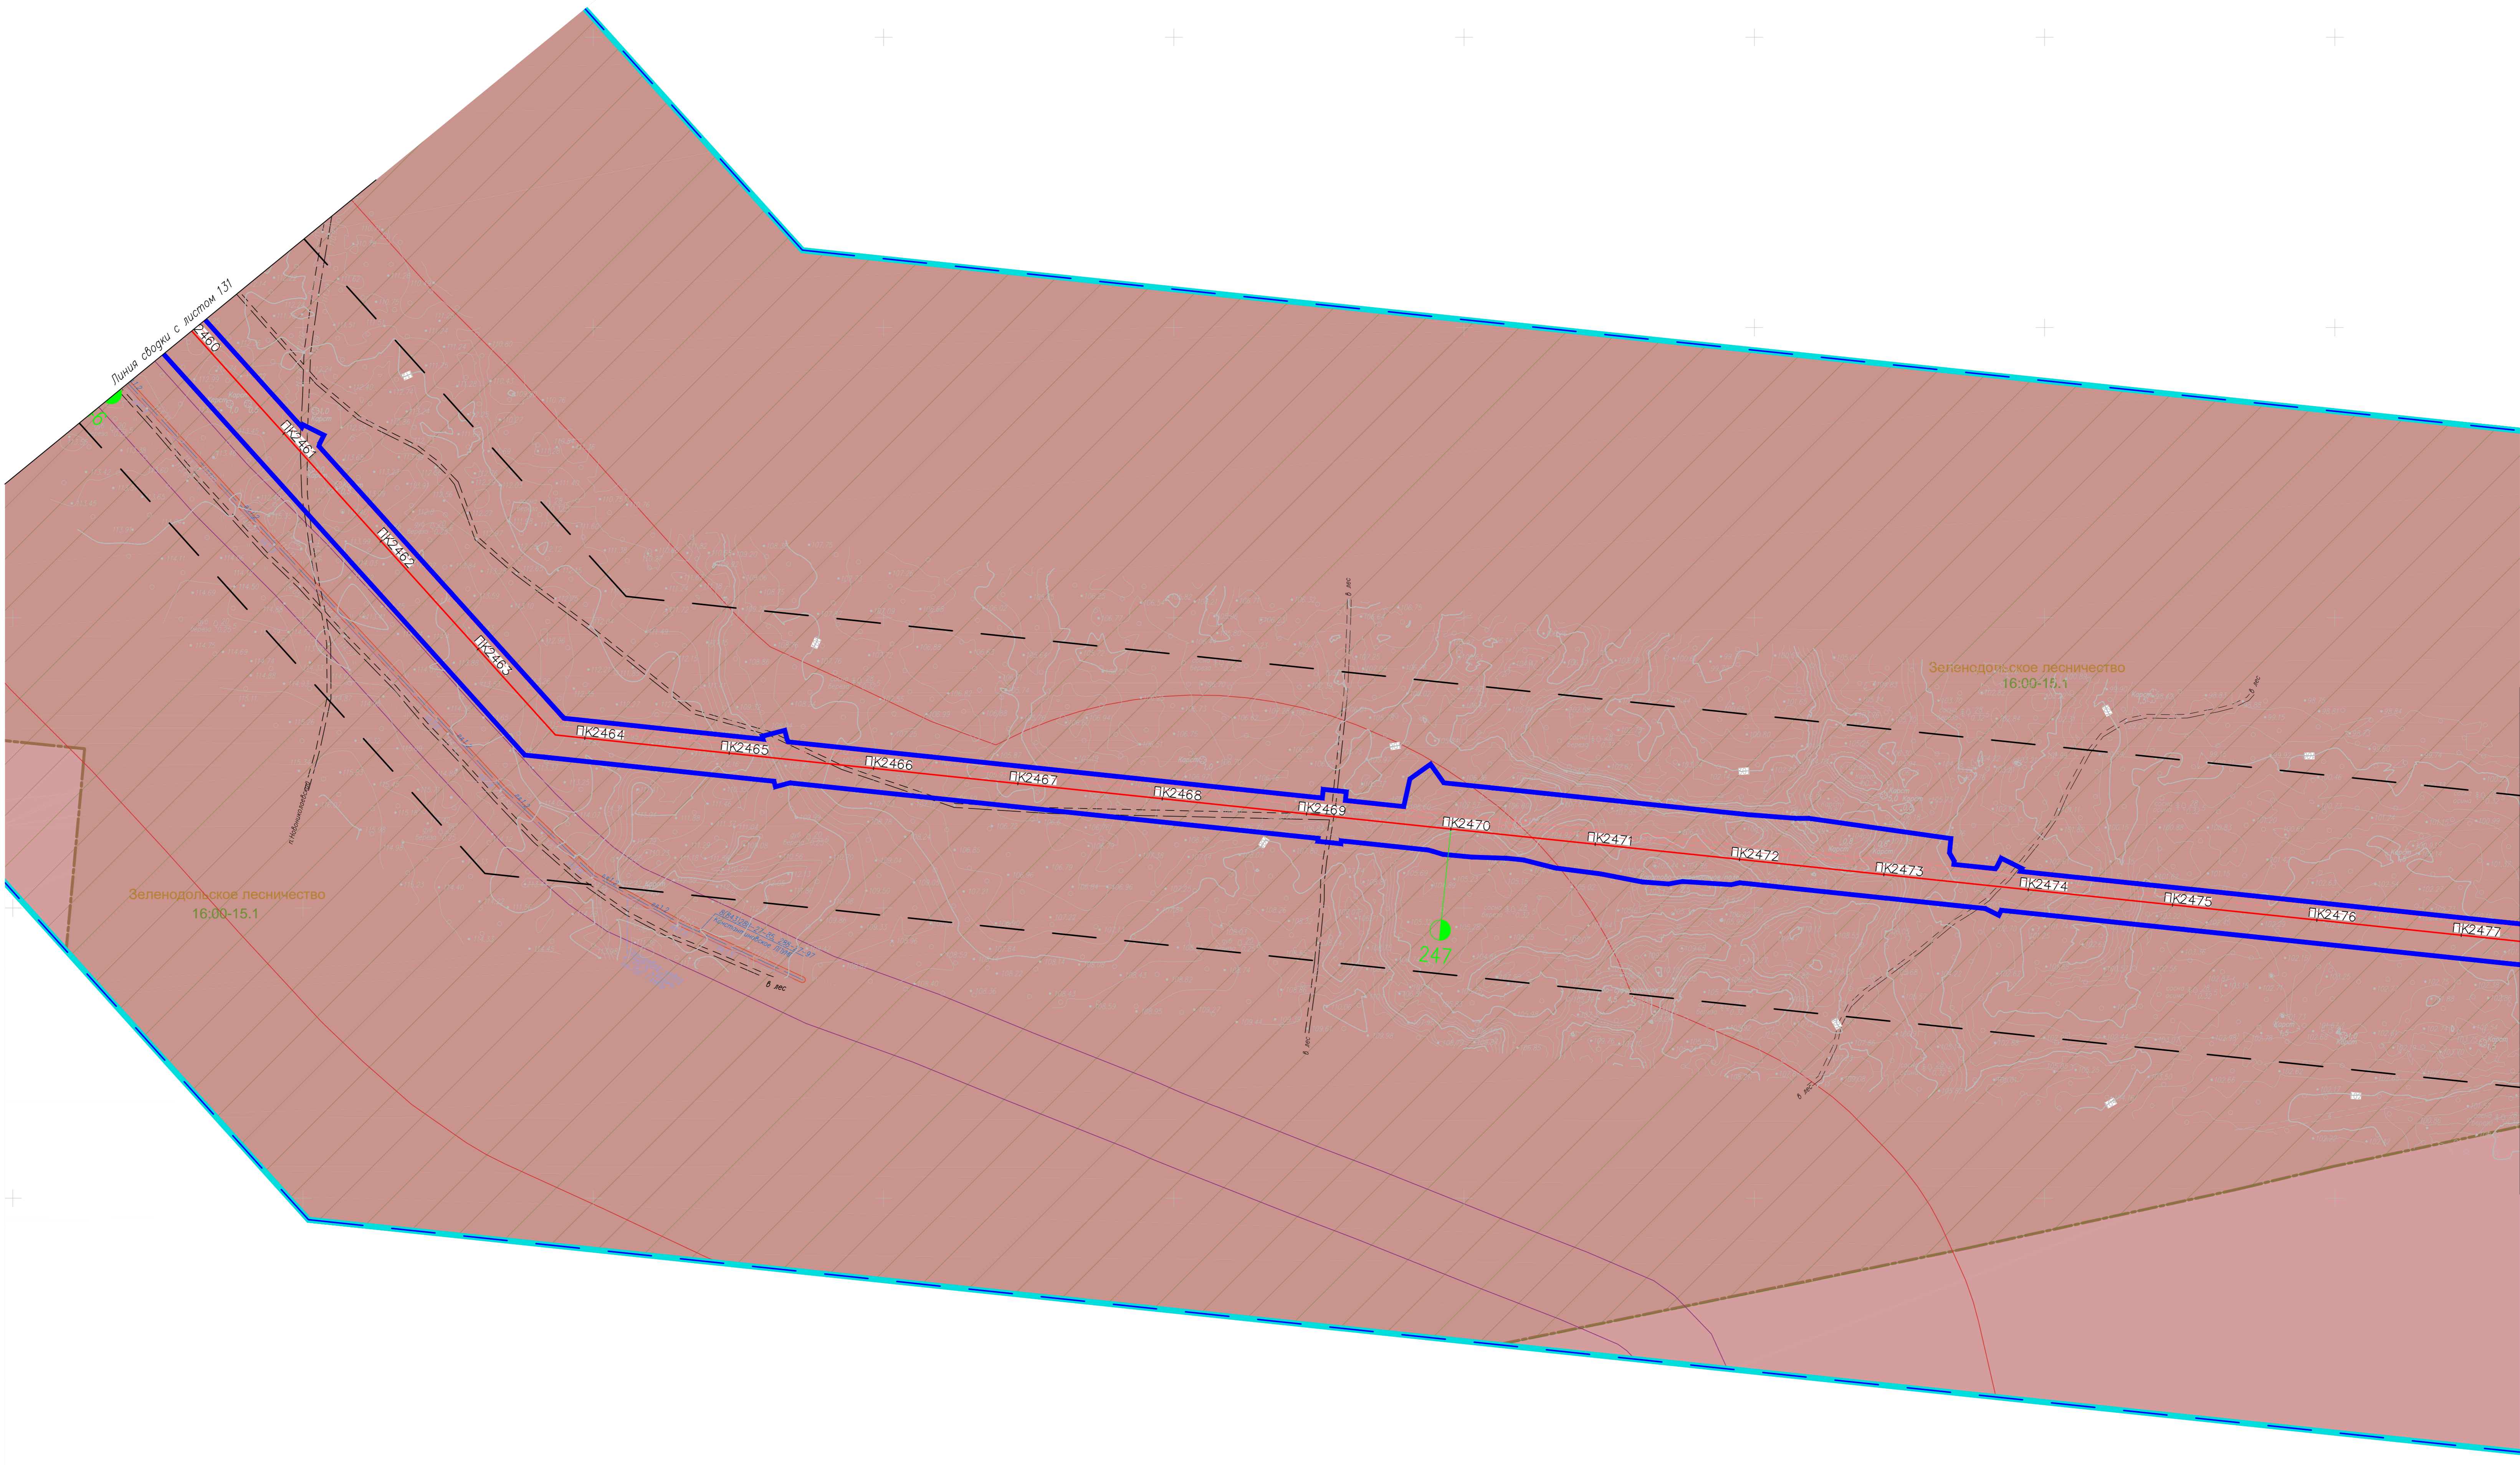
Линия сводки с листом 131

2460

ПК2461

ПК2462

ПК2463

ПК2464

ПК2465

ПК2466

ПК2467

ПК2468

ПК2469

ПК2470

ПК2471

ПК2472

ПК2473

ПК2474

ПК2475

ПК2476

ПК2477

247

Зеленодольское лесничество
16:00-15.1

Зеленодольское лесничество
16:00-15.1

в лес

в лес

в лес

в лес